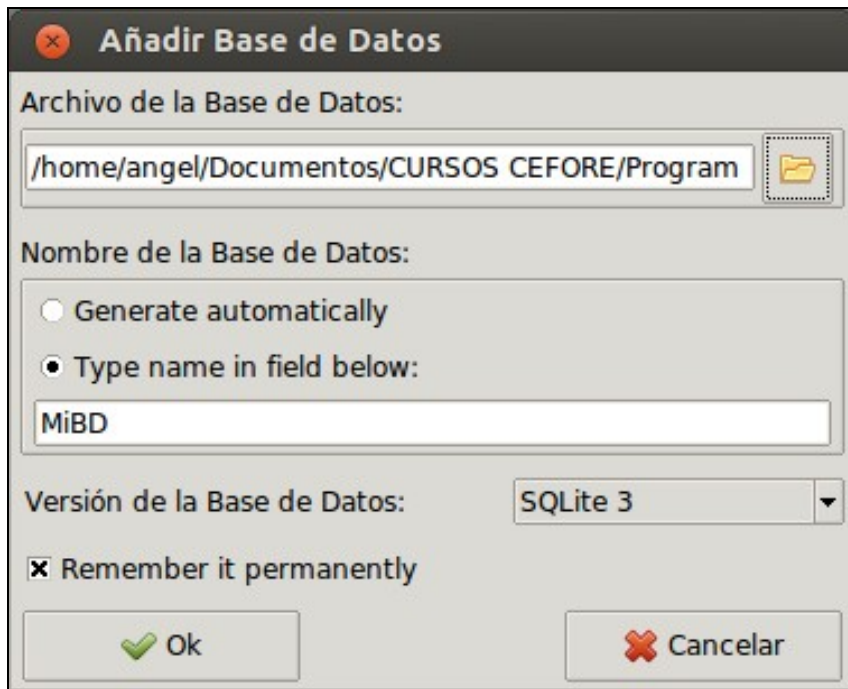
Añadir Base de Datos

Archivo de la Base de Datos:

/home/angel/Documentos/CURSOS CEFORE/Program

Nombre de la Base de Datos:

Generate automatically

Type name in field below:

MiBD

Versión de la Base de Datos: SQLite 3

Remember it permanently

Ok

Cancelar